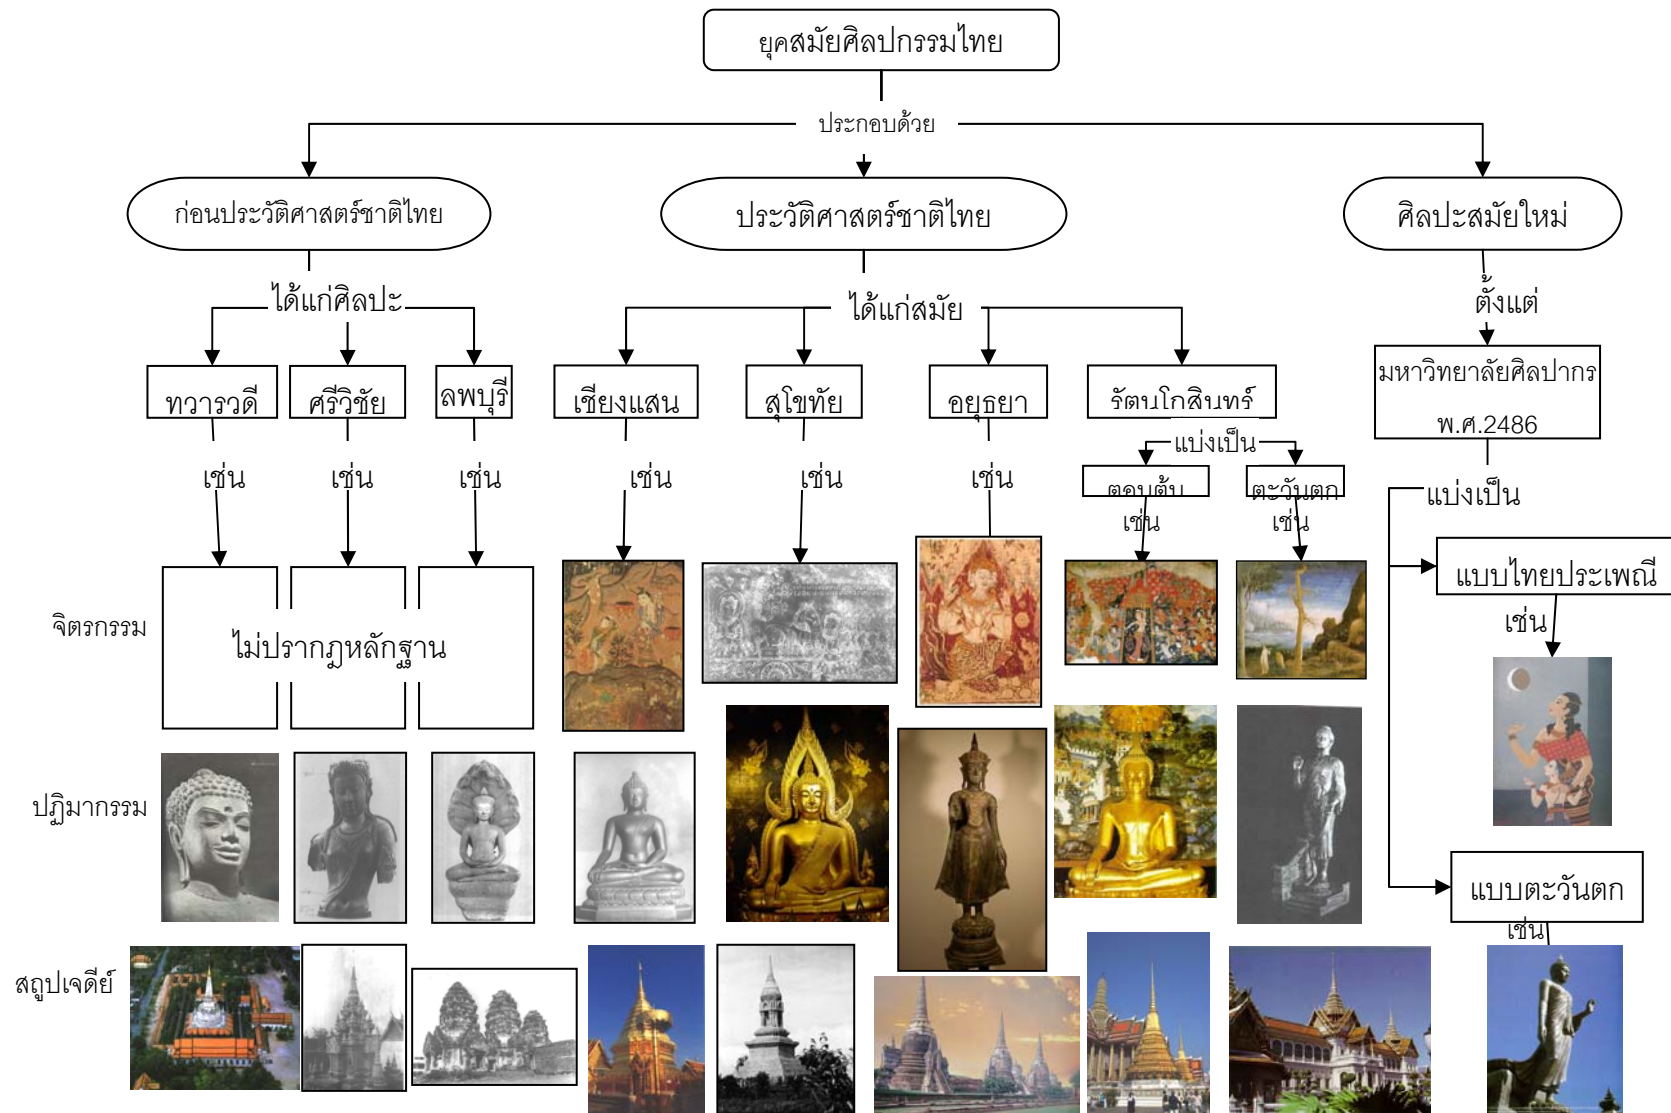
ยุคสมัยศิลปกรรมไทย

ประกอบด้วย

ก่อนประวัติศาสตร์ชาติไทย

ประวัติศาสตร์ชาติไทย

ศิลปะสมัยใหม่

ได้แก่ศิลปะ

ทวารวดี

ศรีวิชัย

ลพบุรี

เช่น

เช่น

เช่น

ได้แก่สมัย

เชียงแสน

สุโขทัย

อยุธยา

รัตนโกสินทร์

แบ่งเป็น

ตอนต้น

ตะวันตก

เช่น

เช่น

เช่น

เช่น

เช่น

ตั้งแต่

มหาวิทยาลัยศิลปากร พ.ศ.2486

แบ่งเป็น

แบบไทยประเพณี

เช่น

แบบตะวันตก

เช่น

จิตรกรรม

ไม่ปรากฏหลักฐาน

ปฏิมากรรม

สถูปเจดีย์